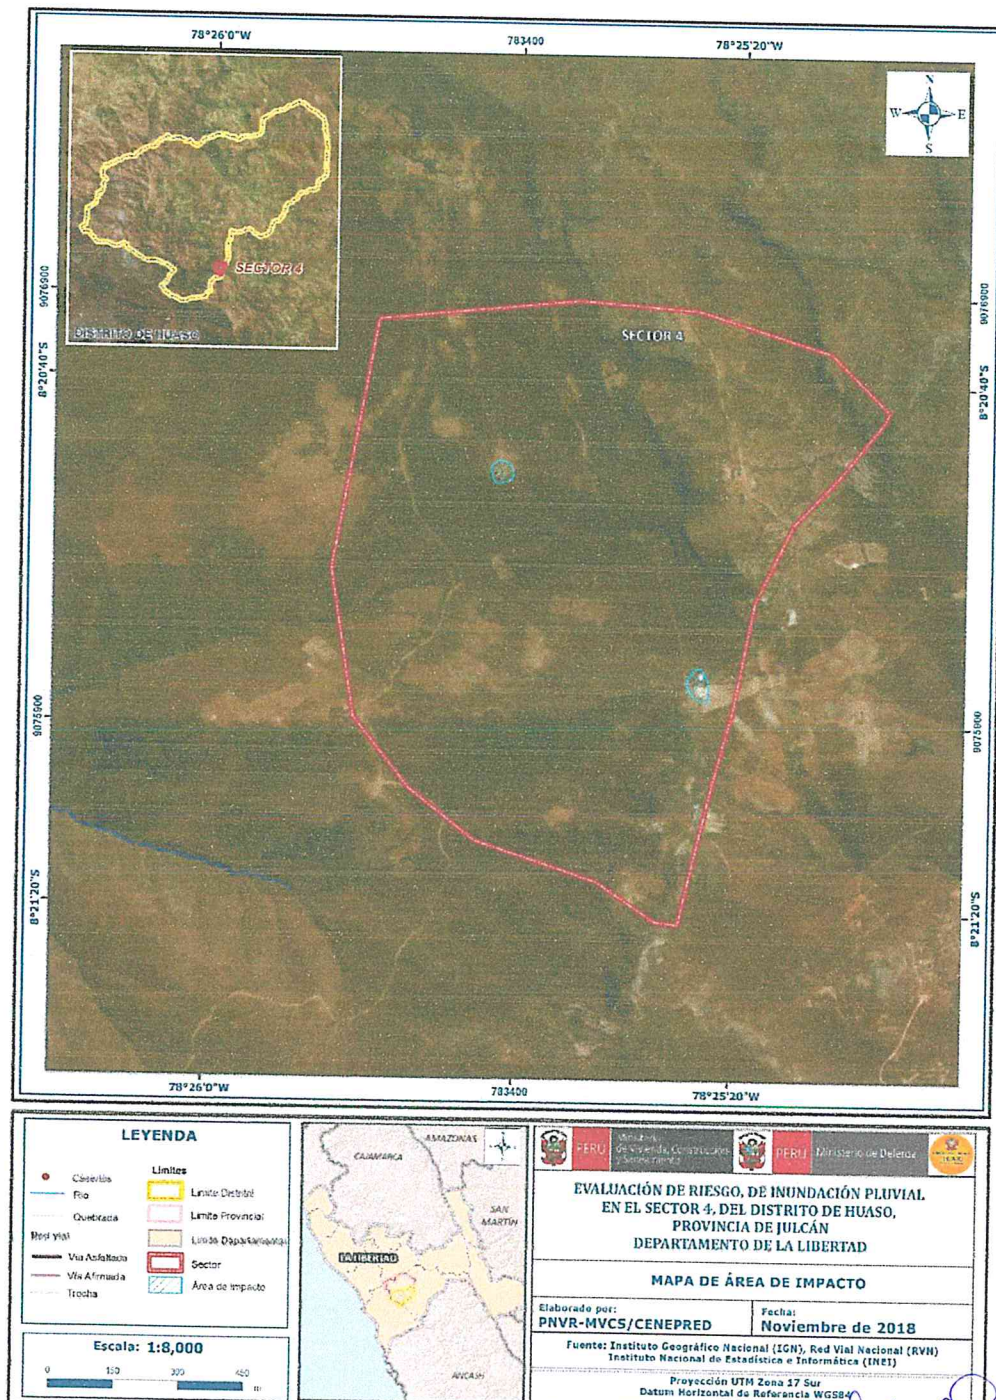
78°26'0"W
783400
78°25'20"W

N
W
E
S

SECTOR 4
DISTRITO DE HUASO

9076900
8°20'40"S
9076900
8°20'40"S

SECTOR 4

9075900
9075900

8°21'20"S
8°21'20"S

78°26'0"W
783400
78°25'20"W

LEYENDA

Caseríos
Río
Quebrada
Red vial
Vía Asfaltada
Vía Afirmada
Trocha

Límites
Límite Distrital
Límite Provincial
Límite Departamental
Sector
Área de impacto

Escala: 1:8,000
0 150 300 450 m

AMAZONAS
CAJAMARCA
SAN MARTÍN
LA LIBERTAD
ANCASH

PERÚ Ministerio de Vivienda, Construcción y Saneamiento
PERÚ Ministerio de Defensa

EVALUACIÓN DE RIESGO, DE INUNDACIÓN PLUVIAL EN EL SECTOR 4, DEL DISTRITO DE HUASO, PROVINCIA DE JULCÁN DEPARTAMENTO DE LA LIBERTAD

MAPA DE ÁREA DE IMPACTO

Elaborado por:
PNVR-MVCS/CENEPRED
Fecha:
Noviembre de 2018

Fuente: Instituto Geográfico Nacional (IGN), Red Vial Nacional (RVN)
Instituto Nacional de Estadística e Informática (INEI)

Proyección UTM Zona 17 Sur
Datum Horizontal de Referencia WGS84